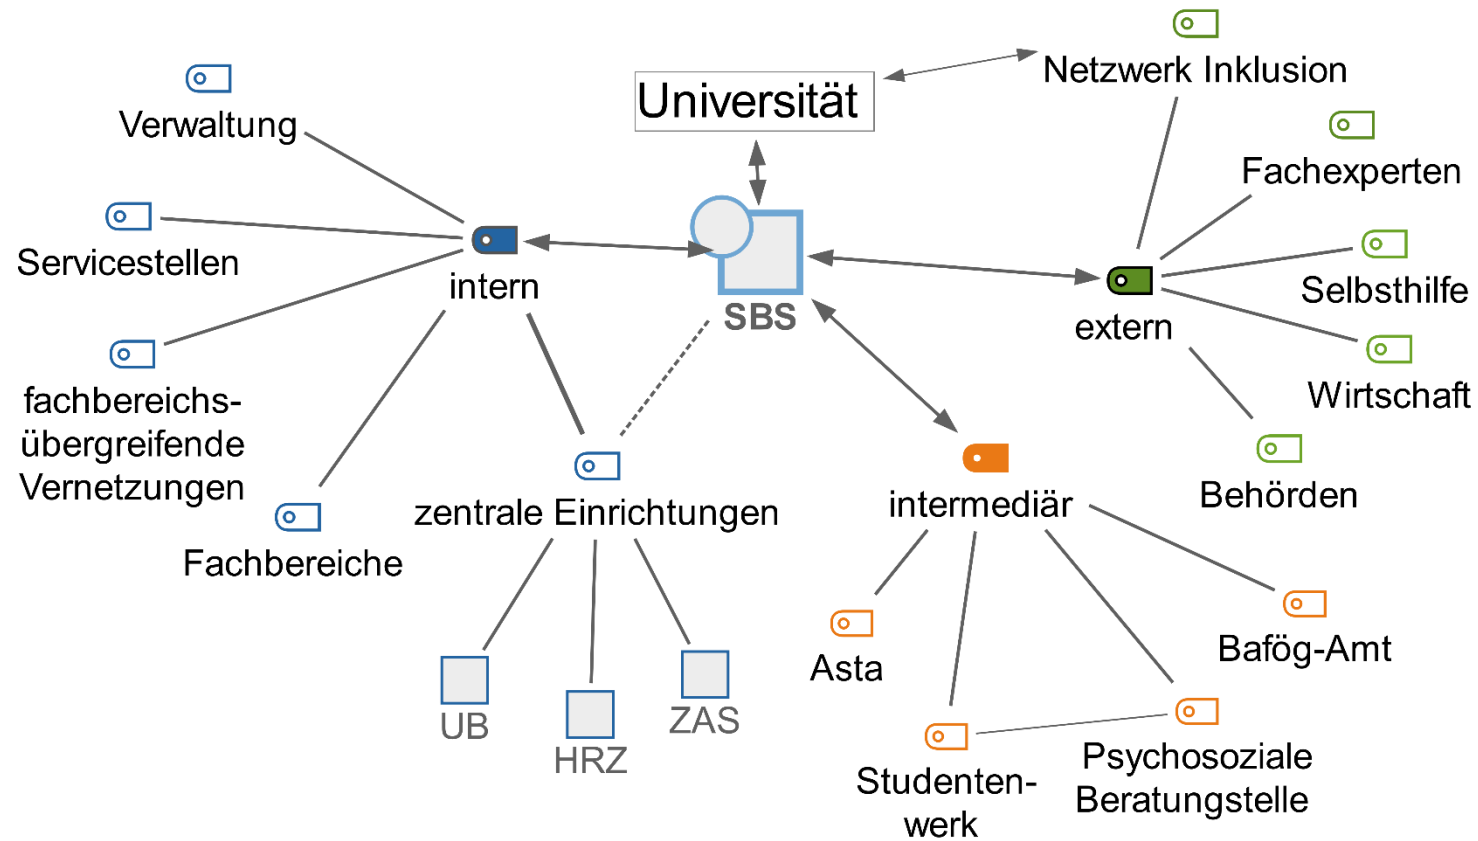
Universität

Netzwerk Inklusion

Verwaltung

Fachexperten

Servicestellen

intern

SBS

extern

Selbsthilfe

fachbereichs-übergreifende Vernetzungen

Wirtschaft

zentrale Einrichtungen

intermediär

Behörden

Fachbereiche

Bafög-Amt

Asta

UB

HRZ

ZAS

Studenten-werk

Psychosoziale Beratungstelle